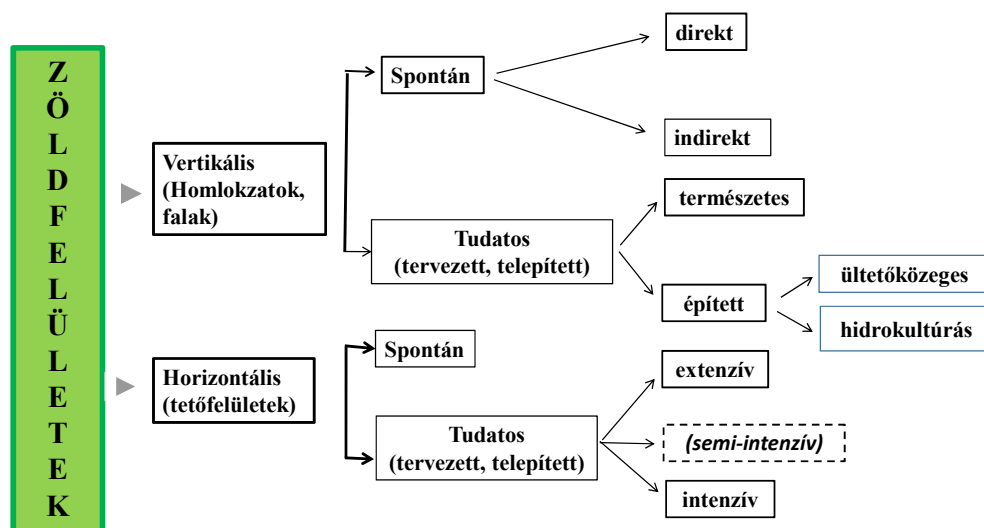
ZÖLDFELÜLETEK

Vertikális (Homlokzatok, falak)

Spontán

direkt

indirekt

Tudatos (tervezett, telepített)

természetes

épített

ültetőközeges

hidrokultúrás

Horizontális (tetőfelületek)

Spontán

Tudatos (tervezett, telepített)

extenzív

(semi-intenzív)

intenzív